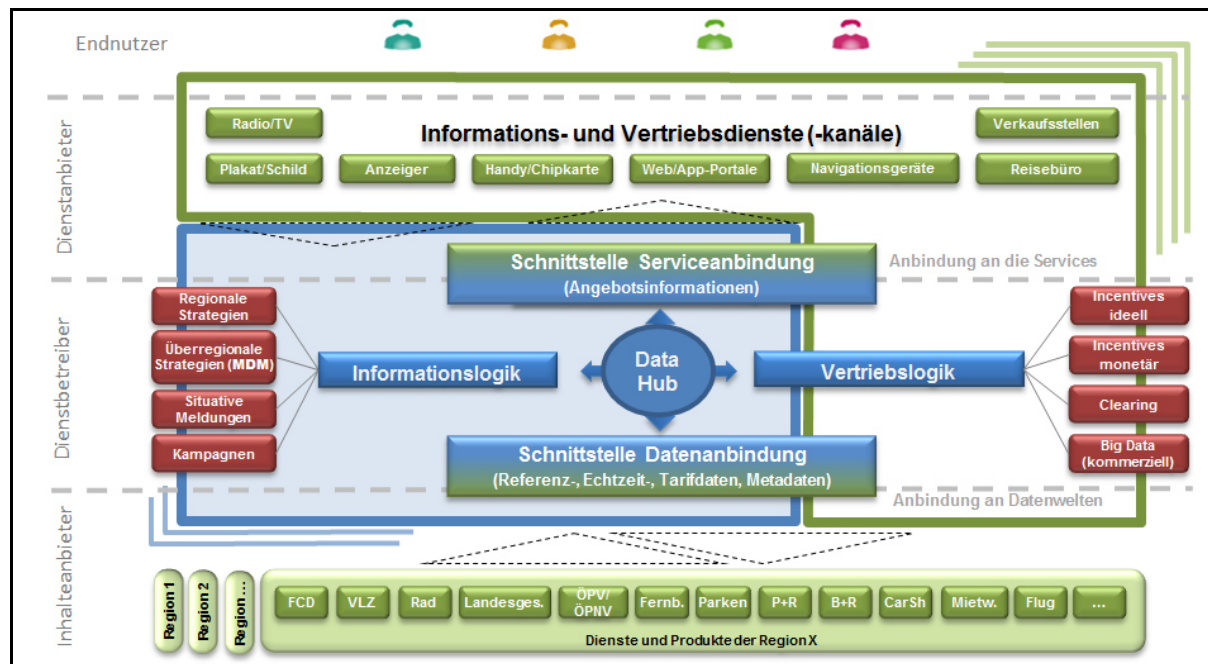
Endnutzer

Dienstanbieter

Radio/TV

Informations- und Vertriebsdienste (-kanäle)

Verkaufsstellen

Plakat/Schild

Anzeiger

Handy/Chipkarte

Web/App-Portale

Navigationsgeräte

Reisebüro

Schnittstelle Serviceanbindung
(Angebotsinformationen)

Anbindung an die Services

Dienstbetreiber

Regionale Strategien

Überregionale Strategien (MDM)

Situative Meldungen

Kampagnen

Informationslogik

Data Hub

Vertriebslogik

Incentives ideell

Incentives monetär

Clearing

Big Data (kommerziell)

Schnittstelle Datenanbindung
(Referenz-, Echtzeit-, Tarifdaten, Metadaten)

Anbindung an Datenwelten

Inhalteanbieter

Region 1

Region 2

Region ...

FCD

VLZ

Rad

Landesges.

ÖPV/ ÖPNV

Fernb.

Parken

P+R

B+R

CarSh

Mietw.

Flug

...

Dienste und Produkte der Region X